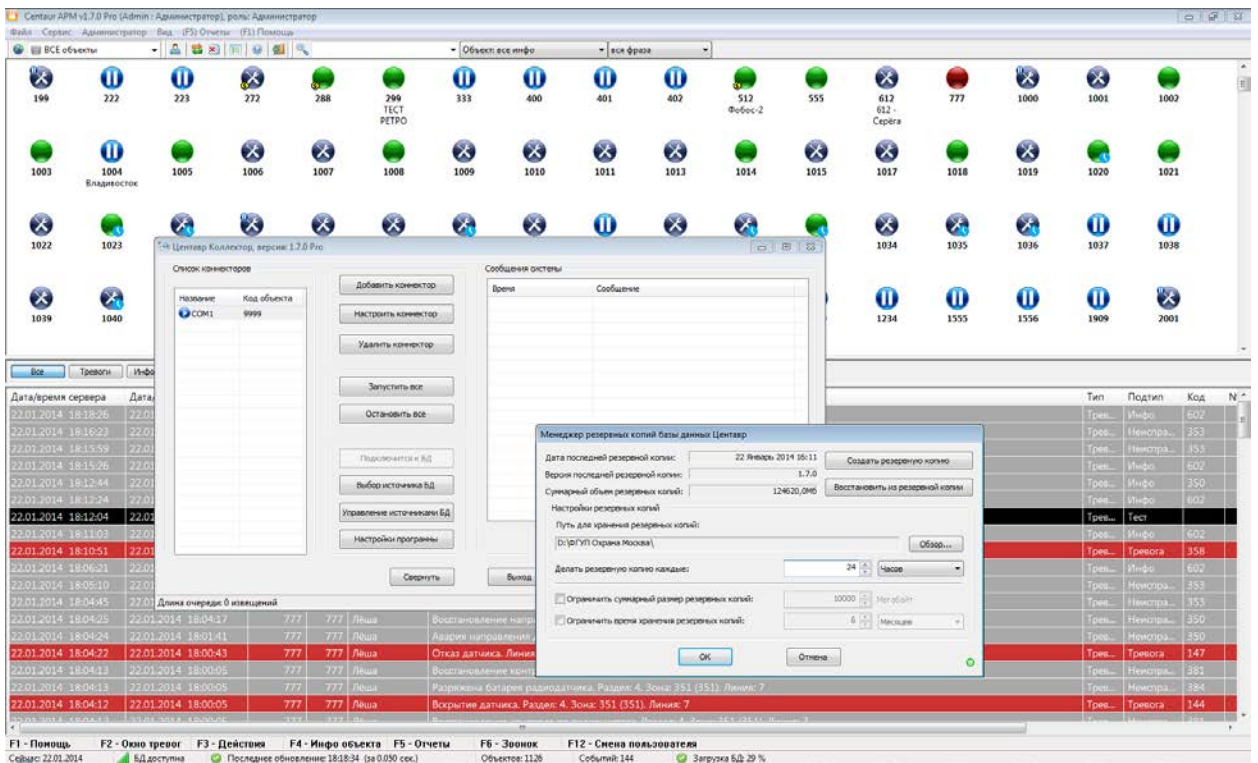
Centaur APM v1.7.0 Pro (Admin : Администратор), роль: Администратор
Файл Сервис Администратор Вид (F5) Отчеты (F1) Помощь
ВСЕ объекты
Объект: все инфо
вся фраза

199 222 223 272 288 299 ТЕСТ РЕТРО 333 400 401 402 512 Фобос-2 555 612 612 - Серёга 777 1000 1001 1002
1003 1004 Владивосток 1005 1006 1007 1008 1009 1010 1011 1013 1014 1015 1017 1018 1019 1020 1021
1022 1023 1034 1035 1036 1037 1038
1039 1040 1234 1555 1556 1909 2001

Центавр Коллектор, версия: 1.2.0 Pro
Список коннекторов
| Название | Код объекта |
|---|---|
| COM1 | 9999 |

Добавить коннектор
Настроить коннектор
Удалить коннектор
Запустить все
Остановить все
Подключиться к БД
Выбор источника БД
Управление источниками БД
Настройки программы
Свернуть
Выход
Сообщения системы
| Время | Сообщение |
|---|---|
Длина очереди: 0 извещений

Менеджер резервных копий базы данных Центавр
Дата последней резервной копии: 22 Январь 2014 16:11
Версия последней резервной копии: 1.7.0
Суммарный объем резервных копий: 124620,0Мб
Создать резервную копию
Восстановить из резервной копии
Настройки резервных копий
Путь для хранения резервных копий:
D:\ФГУП Охрана Москва\
Обзор...
Делать резервную копию каждые: 24 Часов
Ограничить суммарный размер резервных копий: 10000 Мегабайт
Ограничить время хранения резервных копий: 6 Месяцев
ОК
Отмена

Все Тревоги Инфо

| Дата/время сервера | Дата/ | | | | | Тип | Подтип | Код |
|---|---|---|---|---|---|---|---|---|
| 22.01.2014 18:18:26 | 22.01 | | | | | Трев... | Инфо | 602 |
| 22.01.2014 18:16:23 | 22.01 | | | | | Трев... | Неиспра... | 353 |
| 22.01.2014 18:15:59 | 22.01 | | | | | Трев... | Неиспра... | 353 |
| 22.01.2014 18:15:26 | 22.01 | | | | | Трев... | Инфо | 602 |
| 22.01.2014 18:12:44 | 22.01 | | | | | Трев... | Инфо | 350 |
| 22.01.2014 18:12:24 | 22.01 | | | | | Трев... | Инфо | 602 |
| 22.01.2014 18:12:04 | 22.01 | | | | | Трев... | Тест | |
| 22.01.2014 18:11:03 | 22.01 | | | | | Трев... | Инфо | 602 |
| 22.01.2014 18:10:51 | 22.01 | | | | | Трев... | Тревога | 358 |
| 22.01.2014 18:06:21 | 22.01 | | | | | Трев... | Инфо | 602 |
| 22.01.2014 18:05:10 | 22.01 | | | | | Трев... | Неиспра... | 353 |
| 22.01.2014 18:04:45 | 22.01 | | | | | Трев... | Неиспра... | 353 |
| 22.01.2014 18:04:25 | 22.01.2014 18:04:17 | 777 | 777 | Лёша | Восстановление напр | Трев... | Неиспра... | 350 |
| 22.01.2014 18:04:24 | 22.01.2014 18:01:41 | 777 | 777 | Лёша | Авария направления | Трев... | Неиспра... | 350 |
| 22.01.2014 18:04:22 | 22.01.2014 18:00:43 | 777 | 777 | Лёша | Отказ датчика. Линия | Трев... | Тревога | 147 |
| 22.01.2014 18:04:13 | 22.01.2014 18:00:05 | 777 | 777 | Лёша | Восстановление конт | Трев... | Неиспра... | 381 |
| 22.01.2014 18:04:13 | 22.01.2014 18:00:05 | 777 | 777 | Лёша | Разряжена батарея радиодатчика. Раздел: 4. Зона: 351 (351). Линия: 7 | Трев... | Неиспра... | 384 |
| 22.01.2014 18:04:12 | 22.01.2014 18:00:05 | 777 | 777 | Лёша | Вскрытие датчика. Раздел: 4. Зона: 351 (351). Линия: 7 | Трев... | Тревога | 144 |

F1 - Помощь F2 - Окно тревог F3 - Действия F4 - Инфо объекта F5 - Отчеты F6 - Звонок F12 - Смена пользователя
Сейчас: 22.01.2014 БД доступна Последнее обновление: 18:18:34 (за 0.050 сек.) Объектов: 1126 Событий: 144 Загрузка БД: 29 %